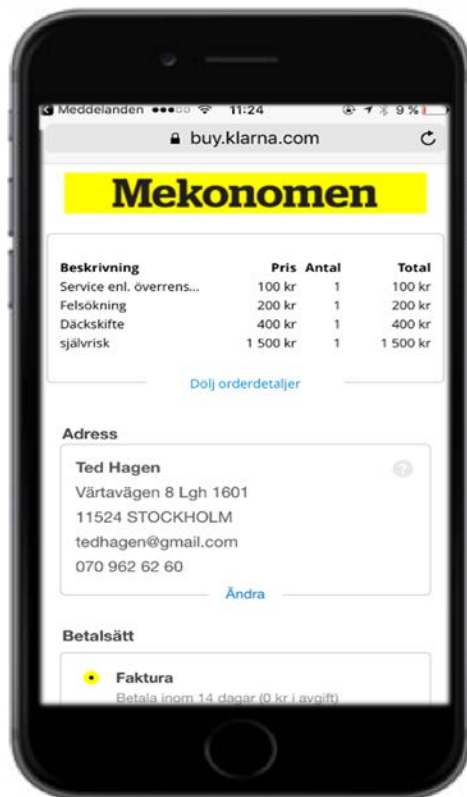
Meddelanden ••••○ 11:24 9 %

buy.klarna.com

Mekonomen

| Beskrivning | Pris | Antal | Total |
|---|---|---|---|
| Service enl. överrens... | 100 kr | 1 | 100 kr |
| Felsökning | 200 kr | 1 | 200 kr |
| Däckskifte | 400 kr | 1 | 400 kr |
| självrisk | 1 500 kr | 1 | 1 500 kr |

Dölj orderdetaljer

Adress

Ted Hagen
Värtavägen 8 Lgh 1601
11524 STOCKHOLM
tedhagen@gmail.com
070 962 62 60

Ändra

Betalsätt

Faktura
Betala inom 14 dagar (0 kr i avgift)